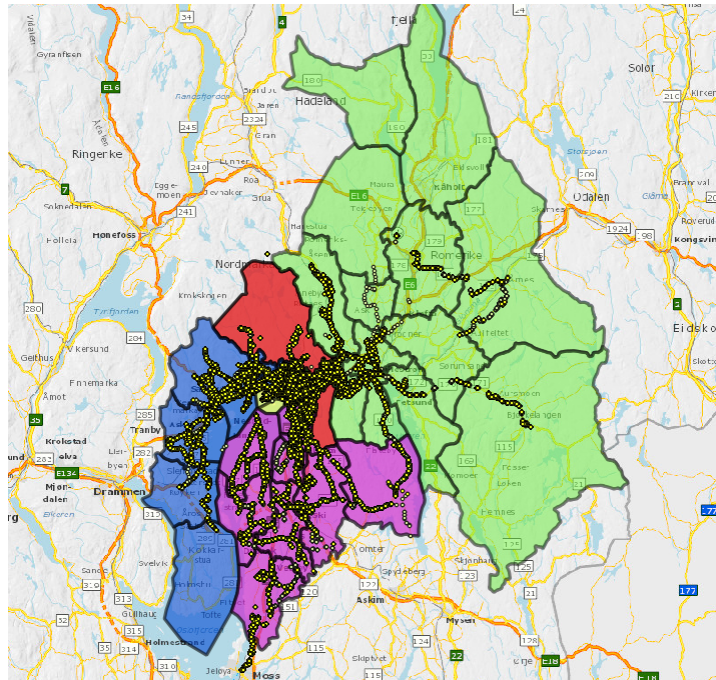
34
4
Fjell
Gyranfossen
E16
180
Randsfjorden
Hadeland
2324
245
Jaren
Gran
150
181
Solør
Kirken
Ringerike
240
Lunner
Roa
Eidsvoll
Storsjøen
Egge-
moen
Hovakar
E16
Hurdal
Kløfta
Odalen
Frognvål
7
Sokmedalen
241
Grua
177
Skarnes
Glomma
Roverud
1924
Hønefoss
Follela
173
Romerike
Kongsvinger
Nordmarka
Maridalen
Krokskogen
E6
280
Tyrifjorden
2
Eidskog
204
Vikersund
Geithus
Finnemarka
Åmot
35
Tranby
Krokstad
elva
E134
Mjøn-
dalen
Drammen
282
Lier-
byen
Bjørkelangen
115
169
22
Fosser
Løken
21
Eikeren
Hemnes
315
Kolbotn
Svelvik
Sande
313
319
315
32
Holmestrand
35
314
310
Jeløya
Moss
Askim
Mysen
134
22
128
E18
E18
122
125
23
Tolte
Spydeberg
Omter
120
151
177
Sørumsand
Fetsund
Skjønhaug